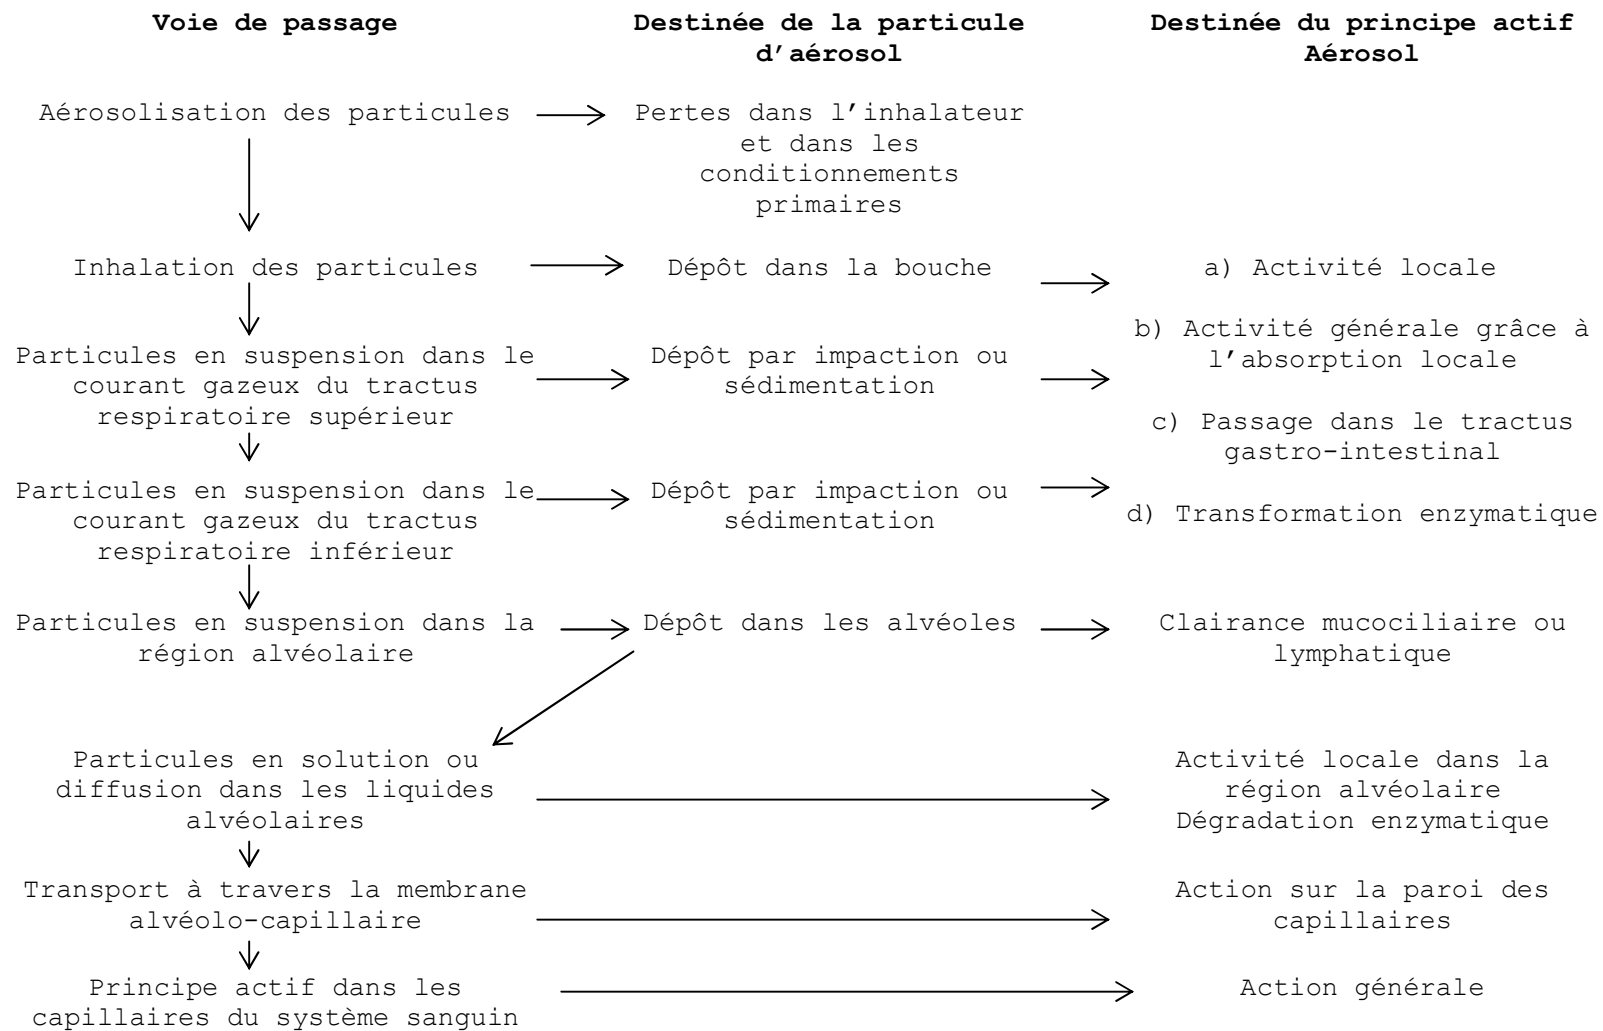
**Voie de passage**

**Destinée de la particule d'aérosol**

**Destinée du principe actif Aérosol**

Aérosolisation des particules

Pertes dans l'inhalateur et dans les conditionnements primaires

Inhalation des particules

Dépôt dans la bouche

a) Activité locale

b) Activité générale grâce à l'absorption locale

Particules en suspension dans le courant gazeux du tractus respiratoire supérieur

Dépôt par impaction ou sédimentation

c) Passage dans le tractus gastro-intestinal

Particules en suspension dans le courant gazeux du tractus respiratoire inférieur

Dépôt par impaction ou sédimentation

d) Transformation enzymatique

Particules en suspension dans la région alvéolaire

Dépôt dans les alvéoles

Clairance mucociliaire ou lymphatique

Particules en solution ou diffusion dans les liquides alvéolaires

Activité locale dans la région alvéolaire
Dégradation enzymatique

Transport à travers la membrane alvéolo-capillaire

Action sur la paroi des capillaires

Principe actif dans les capillaires du système sanguin

Action générale